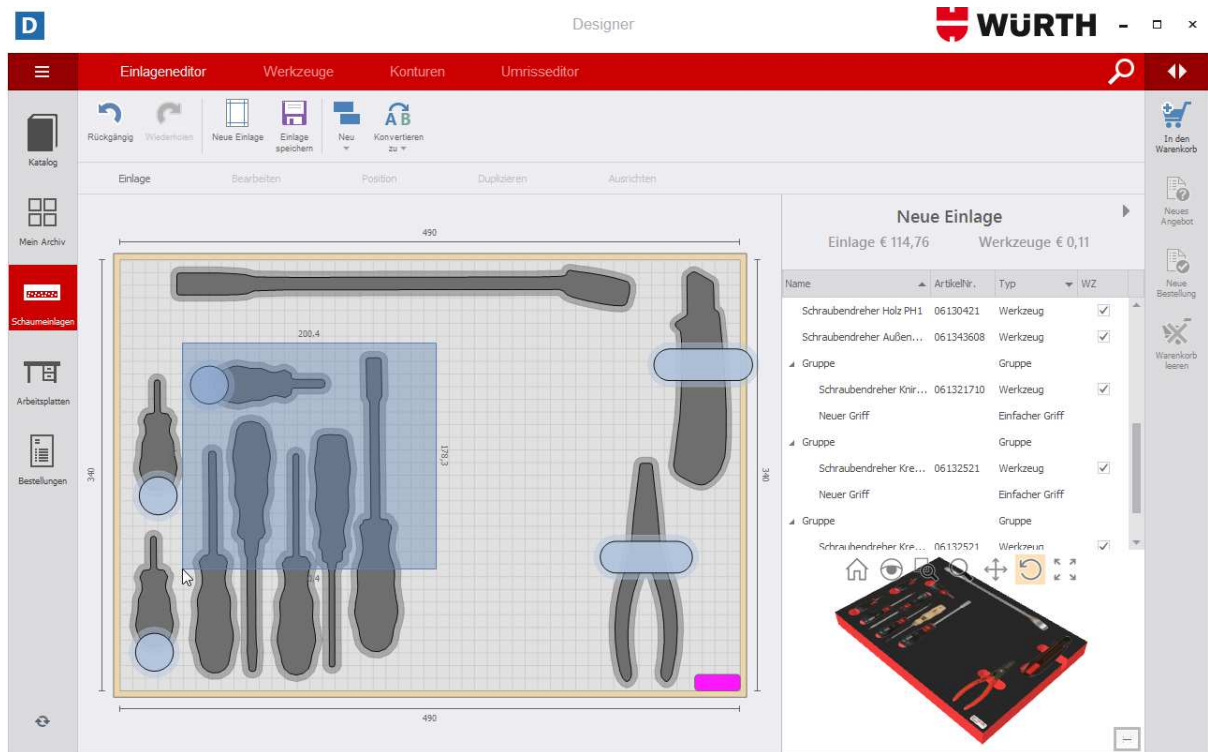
D
Designer
WÜRTH

Einlageneditor Werkzeuge Konturen Umrisseditor

Rückgängig Wiederholen Neue Einlage Einlage speichern Neu Konvertieren zu

Einlage Bearbeiten Position Duplizieren Ausrichten

Katalog
Mein Archiv
Schaumeinlagen
Arbeitsplatten
Bestellungen

490
200,4
178,3
340
340
490

Neue Einlage
Einlage € 114,76 Werkzeuge € 0,11

| Name | ArtikelNr. | Typ | WZ |
|---|---|---|---|
| Schraubendreher Holz PH1 | 06130421 | Werkzeug | ✓ |
| Schraubendreher Außen... | 061343608 | Werkzeug | ✓ |
| Gruppe | | Gruppe | |
| Schraubendreher Knir... | 061321710 | Werkzeug | ✓ |
| Neuer Griff | | Einfacher Griff | |
| Gruppe | | Gruppe | |
| Schraubendreher Kre... | 06132521 | Werkzeug | ✓ |
| Neuer Griff | | Einfacher Griff | |
| Gruppe | | Gruppe | |
| Schraubendreher Kre... | 06132521 | Werkzeug | ✓ |

In den Warenkorb
Neues Angebot
Neue Bestellung
Warenkorb leeren